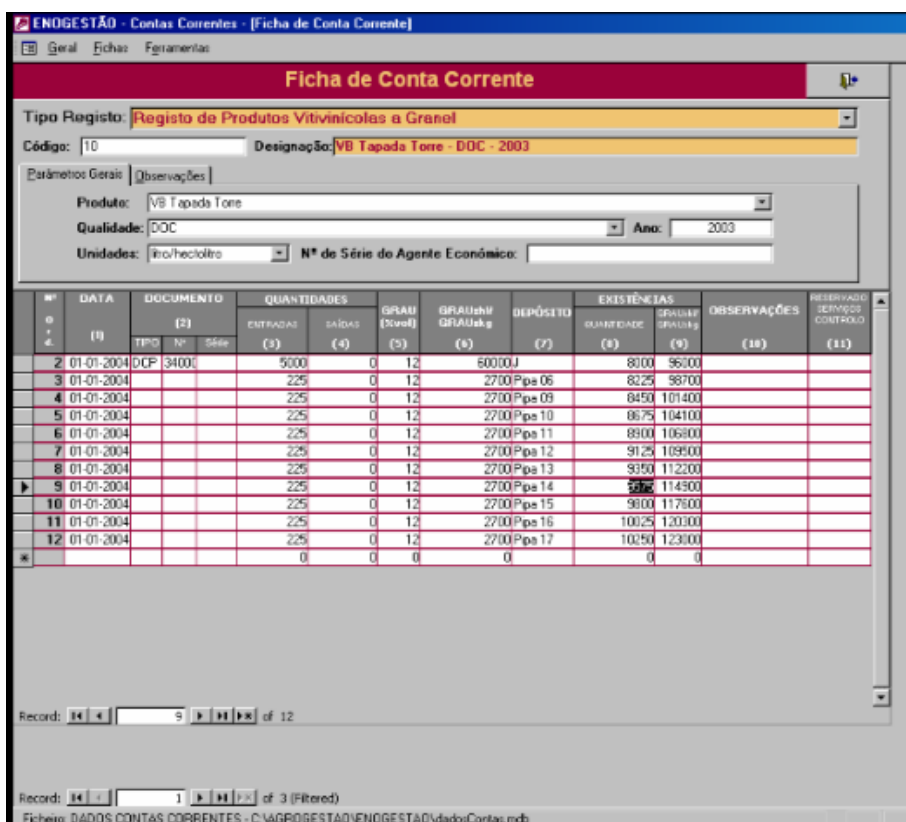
ENOGESTÃO - Contas Correntes - [Ficha de Conta Corrente]

Geral Fichas Ferramentas

Ficha de Conta Corrente

Tipo Registo: Registo de Produtos Vitivinícolas a Granel

Código: 10 Designação: VB Tapada Torre - DOC - 2003

Parâmetros Gerais | Observações

Produto: VB Tapada Torre

Qualidade: DOC Ano: 2003

Unidades: litro/hectolitro Nº de Série do Agente Económico:

| Nº ord. (1) | DATA (1) | DOCUMENTO (2) TIPO | Nº | Série | QUANTIDADES ENTRADAS (3) | SAÍDAS (4) | GRAU (%vol) (5) | GRAUxhl/ GRAUxkg (6) | DEPÓSITO (7) | EXISTÊNCIAS QUANTIDADE (8) | GRAUxhl/ GRAUxkg (9) | OBSERVAÇÕES (10) | RESERVADO SERVIÇOS CONTROLO (11) |
|---|---|---|---|---|---|---|---|---|---|---|---|---|---|
| 2 | 01-01-2004 | DCP | 34000 | | 5000 | 0 | 12 | 60000 | J | 8000 | 96000 | | |
| 3 | 01-01-2004 | | | | 225 | 0 | 12 | 2700 | Pipa 06 | 8225 | 98700 | | |
| 4 | 01-01-2004 | | | | 225 | 0 | 12 | 2700 | Pipa 09 | 8450 | 101400 | | |
| 5 | 01-01-2004 | | | | 225 | 0 | 12 | 2700 | Pipa 10 | 8675 | 104100 | | |
| 6 | 01-01-2004 | | | | 225 | 0 | 12 | 2700 | Pipa 11 | 8900 | 106800 | | |
| 7 | 01-01-2004 | | | | 225 | 0 | 12 | 2700 | Pipa 12 | 9125 | 109500 | | |
| 8 | 01-01-2004 | | | | 225 | 0 | 12 | 2700 | Pipa 13 | 9350 | 112200 | | |
| 9 | 01-01-2004 | | | | 225 | 0 | 12 | 2700 | Pipa 14 | 9575 | 114900 | | |
| 10 | 01-01-2004 | | | | 225 | 0 | 12 | 2700 | Pipa 15 | 9800 | 117600 | | |
| 11 | 01-01-2004 | | | | 225 | 0 | 12 | 2700 | Pipa 16 | 10025 | 120300 | | |
| 12 | 01-01-2004 | | | | 225 | 0 | 12 | 2700 | Pipa 17 | 10250 | 123000 | | |
| | | | | | 0 | 0 | 0 | 0 | | 0 | 0 | | |

Record: 9 of 12

Record: 1 of 3 (Filtered)

Ficheiro: DADOS CONTAS CORRENTES - C:\AGROGESTAO\ENOGESTAO\dadosContas.mdb